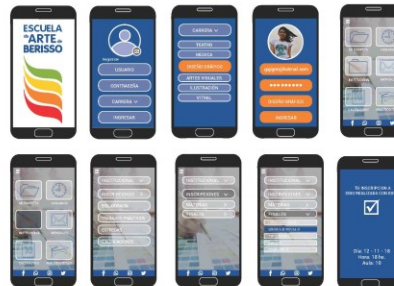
ESCUELA de ARTE de BERISSO

Registrate
USUARIO
CONTRASEÑA
CARRERA
INGRESAR

CARRERA
TEATRO
MÚSICA
DISEÑO GRÁFICO
ARTES VISUALES
ILUSTRACIÓN
TEXTIL

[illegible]@hotmail.com
••••••••••
DISEÑO GRÁFICO
INGRESAR

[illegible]

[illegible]

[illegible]

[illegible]

TU INSCRIPCIÓN A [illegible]
Día: 12 - 11 - 18
Hora: 18hs.
Aula: 16